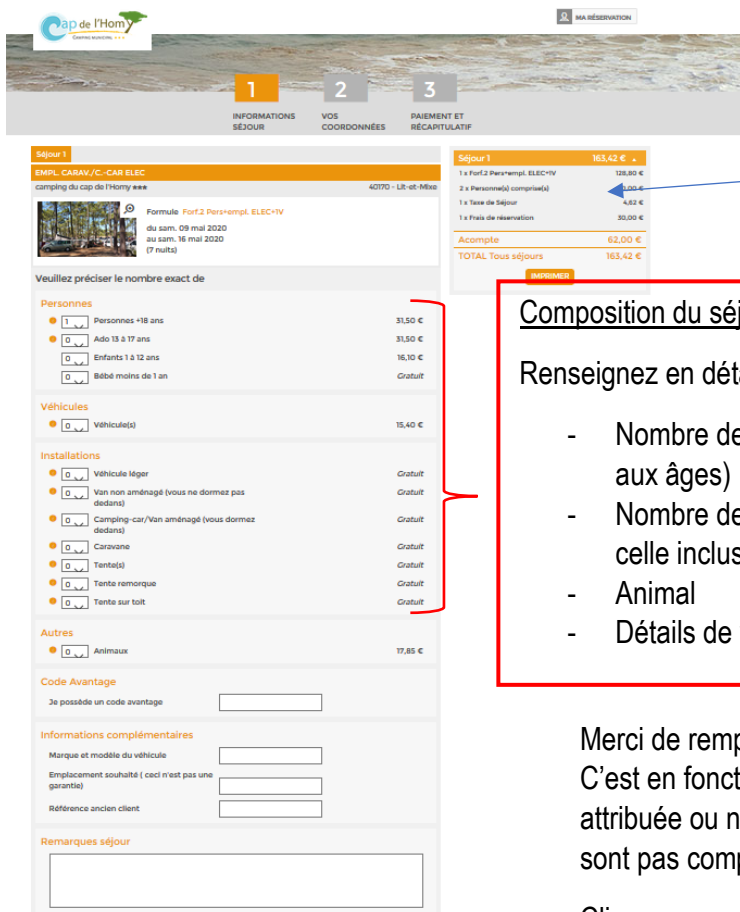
Cap de l'Homy
CAMPING MUNICIPAL ★★★

MA RÉSERVATION

1 INFORMATIONS SÉJOUR
2 VOS COORDONNÉES
3 PAIEMENT ET RÉCAPITULATIF

Séjour 1
EMPL. CARAV./C.-CAR ELEC
camping du cap de l'Homy ★★★ 40170 - Lit-et-Mixe

Formule Forf.2 Pers+empl. ELEC+1V
du sam. 09 mai 2020
au sam. 16 mai 2020
(7 nuits)

Veuillez préciser le nombre exact de

Personnes
1 Personnes +18 ans 31,50 €
0 Ado 13 à 17 ans 31,50 €
0 Enfants 1 à 12 ans 16,10 €
0 Bébé moins de 1 an Gratuit

Véhicules
0 Véhicule(s) 15,40 €

Installations
0 Véhicule léger Gratuit
0 Van non aménagé (vous ne dormez pas dedans) Gratuit
0 Camping-car/Van aménagé (vous dormez dedans) Gratuit
0 Caravane Gratuit
0 Tente(s) Gratuit
0 Tente remorque Gratuit
0 Tente sur toit Gratuit

Autres
0 Animaux 17,85 €

Code Avantage
Je possède un code avantage

Informations complémentaires
Marque et modèle du véhicule
Emplacement souhaité ( ceci n'est pas une garantie)
Référence ancien client

Remarques séjour

Séjour 1 163,42 €
1 x Forf.2 Pers+empl. ELEC+1V 128,80 €
2 x Personne(s) comprise(s) 0,00 €
1 x Taxe de Séjour 4,62 €
1 x Frais de réservation 30,00 €
Acompte 62,00 €
TOTAL Tous séjours 163,42 €
IMPRIMER

Composition du séj

Renseignez en déta

- Nombre de aux âges)
- Nombre de celle inclus
- Animal
- Détails de

Merci de remp
C'est en fonct
attribuée ou n
sont pas comp